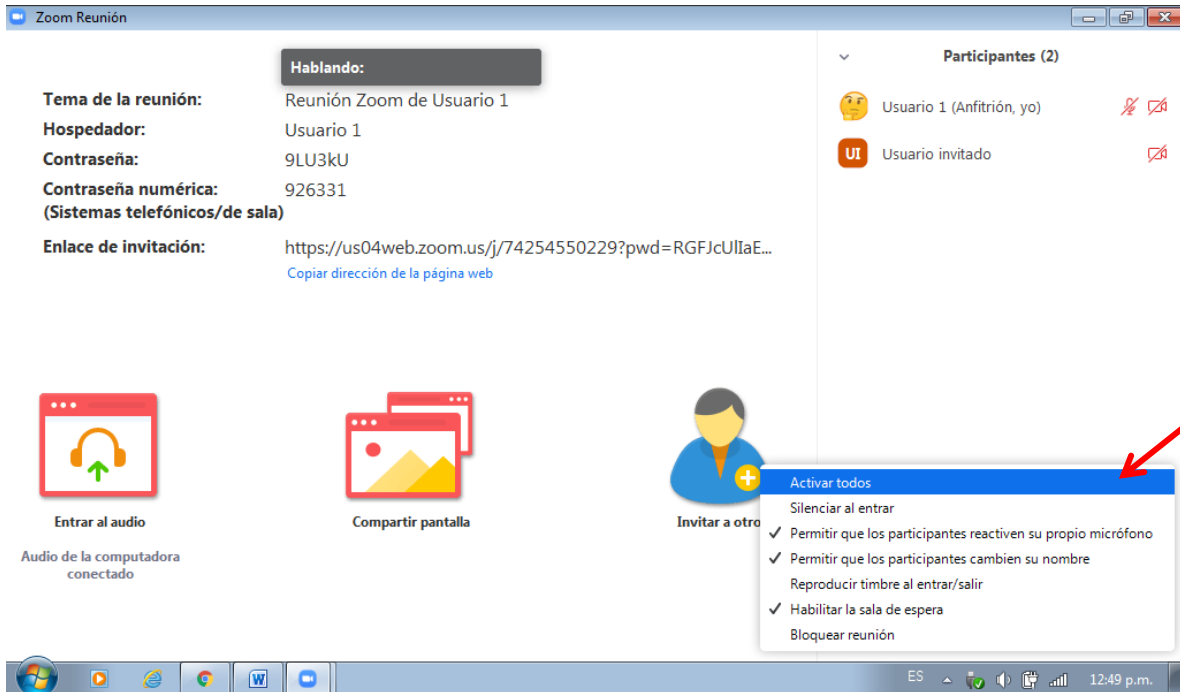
Zoom Reunión

Hablando:

Tema de la reunión: Reunión Zoom de Usuario 1
Hospedador: Usuario 1
Contraseña: 9LU3kU
Contraseña numérica: (Sistemas telefónicos/de sala) 926331
Enlace de invitación: https://us04web.zoom.us/j/74254550229?pwd=RGFJcUlIaE...
Copiar dirección de la página web

Entrar al audio
Audio de la computadora conectado

Compartir pantalla

Invitar a otro

Participantes (2)
Usuario 1 (Anfitrión, yo)
UI Usuario invitado

Activar todos
Silenciar al entrar
✓ Permitir que los participantes reactiven su propio micrófono
✓ Permitir que los participantes cambien su nombre
Reproducir timbre al entrar/salir
✓ Habilitar la sala de espera
Bloquear reunión

ES 12:49 p.m.